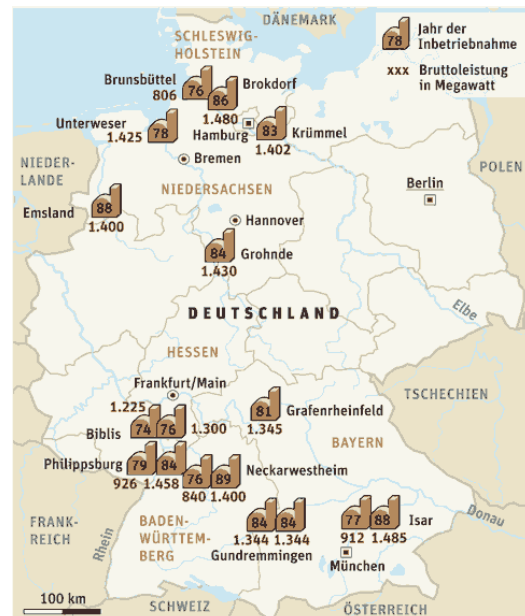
DÄNEMARK

78 Jahr der Inbetriebnahme

xxx Bruttoleistung in Megawatt

SCHLESWIG-HOLSTEIN

Brunsbüttel 806 76

86 Brokdorf 1.480

Unterweser 1.425 78

Hamburg

83 Krümmel 1.402

Bremen

NIEDER-LANDE

POLEN

Berlin

NIEDERSACHSEN

Emsland 88 1.400

Hannover

84 Grohnde 1.430

DEUTSCHLAND

Elbe

HESSEN

Frankfurt/Main

TSCHECHIEN

1.225 Biblis 74 76 1.300

81 Grafenrheinfeld 1.345

BAYERN

Philippsburg 79 84 926 1.458

76 89 Neckarwestheim 840 1.400

FRANK-REICH

Rhein

BADEN-WÜRTTEM-BERG

84 84 1.344 1.344 Gundremmingen

77 88 Isar 912 1.485

Donau

München

100 km

SCHWEIZ

ÖSTERREICH